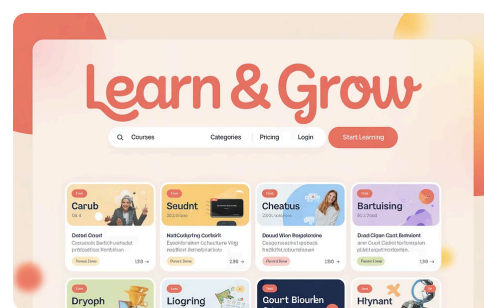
Learn & Grow

Courses Categories Pricing Login Start Learning

Carub
Dotost Coust
Conasas Burtchushedet prdtosthte Rmthinion
1.99

Seudnt
NatCurkyfing Corlorh
Epoortintretet Cchacture Wlg andthrt Bemnlinat.lon
2.99

Cheatus
Deoud Wion Rangalinine
Cespseentas ttscon seanndeol atrtaaul
1.99

Bartuising
Dood Clpan Cast Belmiont
Duou Cunoatlserlonrasim inmy sommesorlioren
1.99

Dryoph

Liogring

Gourt Blourlen

Hynant